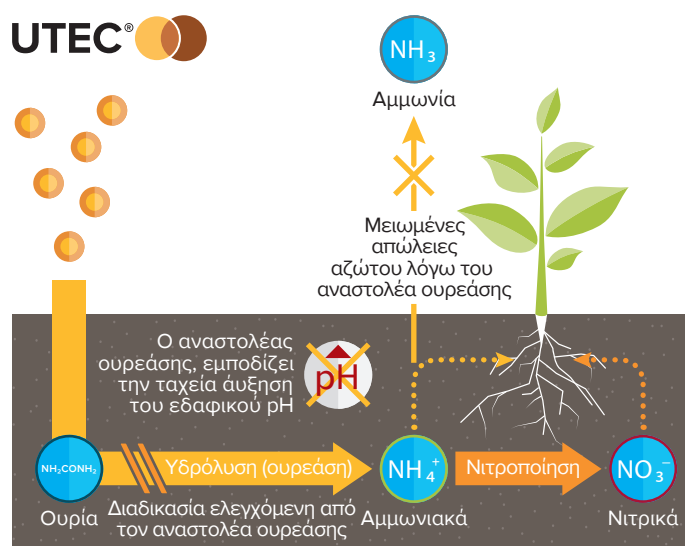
UTEC®

$NH_3$
Αμμωνία

Μειωμένες απώλειες αζώτου λόγω του αναστολέα ουρεάσης

Ο αναστολέας ουρεάσης, εμποδίζει την ταχεία αύξηση του εδαφικού pH

pH

$NH_2CONH_2$
Ουρία

Υδρόλυση (ουρεάση)

Διαδικασία ελεγχόμενη από τον αναστολέα ουρεάσης

$NH_4^+$
Αμμωνιακά

Νιτροποίηση

$NO_3^-$
Νιτρικά